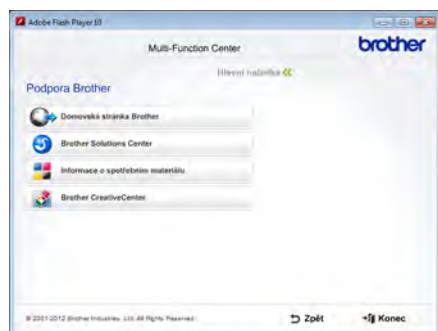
Adobe Flash Player 10

Multi-Function Center

brother

Hlavní nabídka

Podpora Brother

Domovská stránka Brother

Brother Solutions Center

Informace o spotřebním materiálu

Brother CreativeCenter

© 2001-2012 Brother Industries, Ltd. All Rights Reserved.

Zpět

Konec